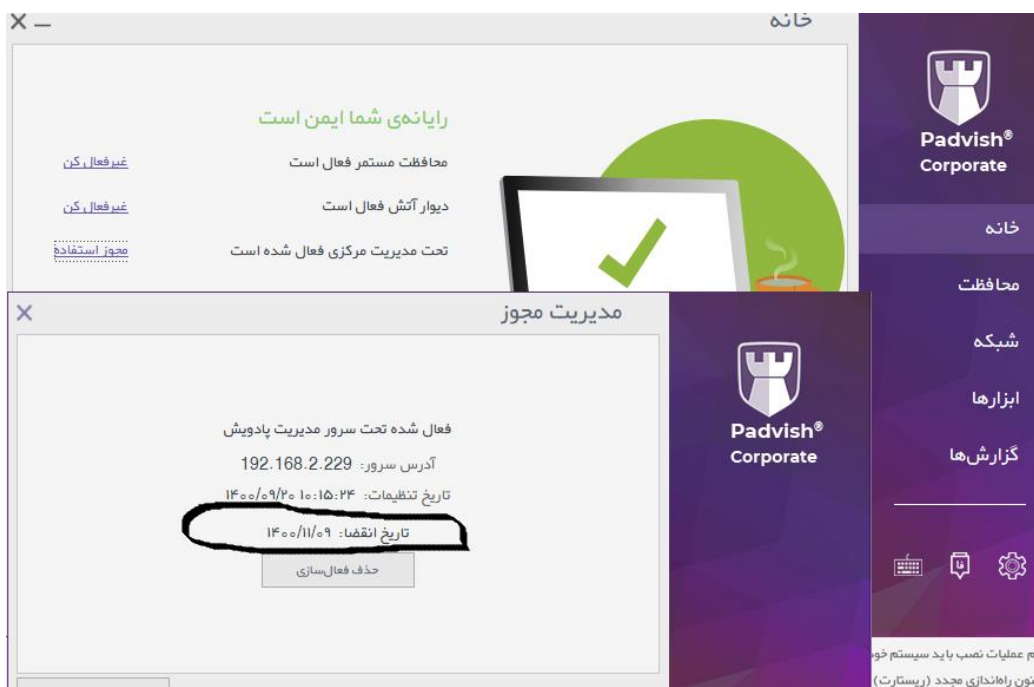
خانه
_ X

رایانه‌ی شما ایمن است
محافظت مستمر فعال است غیرفعال کن
دیوار آتش فعال است غیرفعال کن
تحت مدیریت مرکزی فعال شده است مجوز استفاده

Padvish®
Corporate

خانه
محافظت
شبکه
ابزارها
گزارش‌ها

مدیریت مجوز
X

Padvish®
Corporate

فعال شده تحت سرور مدیریت پادویش
آدرس سرور: 192.168.2.229
تاریخ تنظیمات: ۱۴۰۰/۰۹/۲۰ ۱۰:۱۵:۲۴
تاریخ انقضا: ۱۴۰۰/۱۱/۰۹
حذف فعال‌سازی

م عملیات نصب باید سیستم خو
نون راه‌اندازی مجدد (ریستارت)